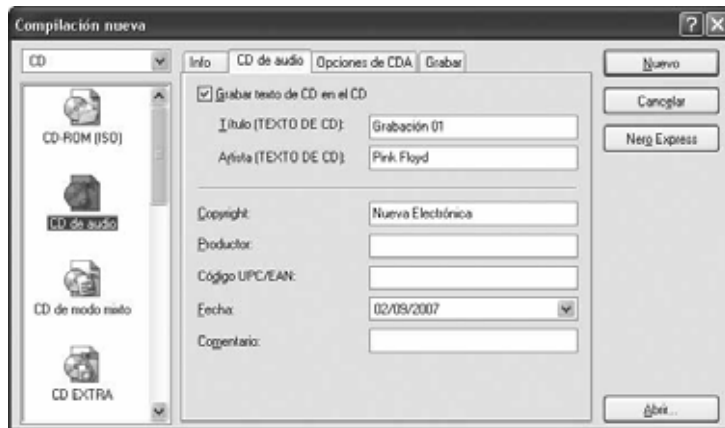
Compilación nueva

CD

CD-ROM (ISO)

CD de audio

CD de modo mixto

CD EXTRA

Info | CD de audio | Opciones de CDA | Grabar

Grabar texto de CD en el CD

Título (TEXTO DE CD): Grabación 01

Artista (TEXTO DE CD): Pink Floyd

Copyright: Nueva Electrónica

Productor:

Código UPC/EAN:

Fecha: 02/09/2007

Comentario:

Nuevo

Cancelar

Nero Express

Abrir...